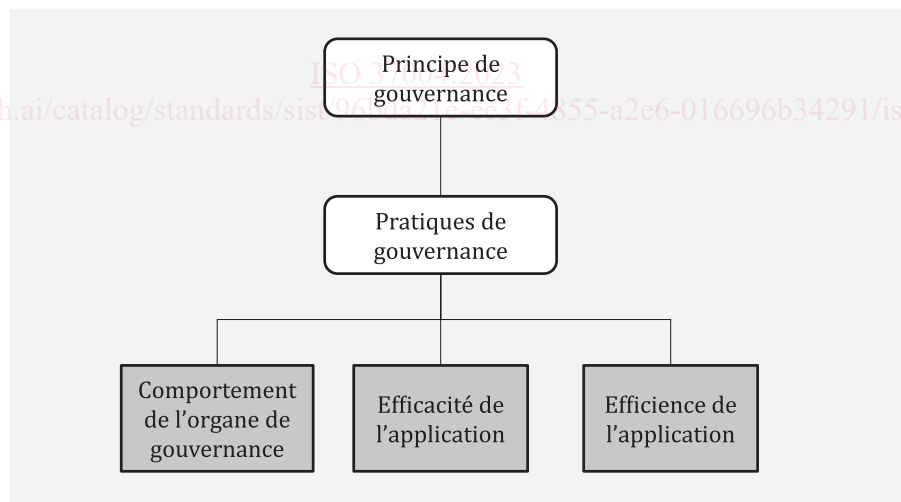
ISO 37002:2023
h.ai/catalog/standards/sist/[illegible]-4855-a2e6-016696b34291/is

Principe de gouvernance

Pratiques de gouvernance

Comportement de l'organe de gouvernance

Efficacité de l'application

Efficience de l'application